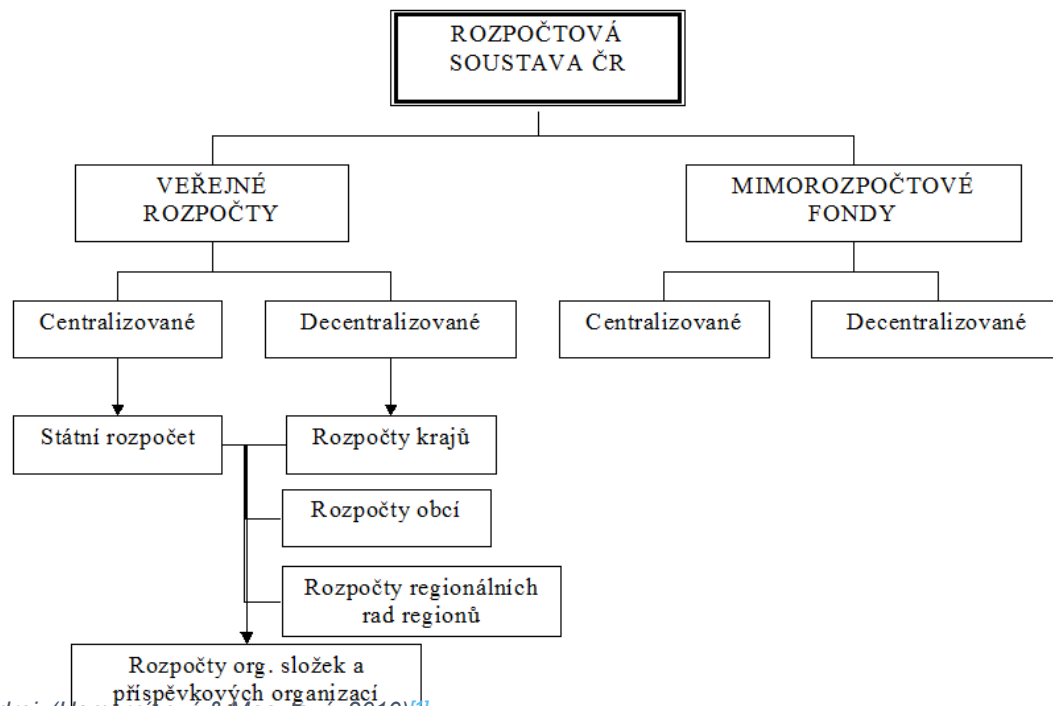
ROZPOČTOVÁ SOUSTAVA ČR

VEŘEJNÉ ROZPOČTY

MIMOROZPOČTOVÉ FONDY

Centralizované

Decentralizované

Centralizované

Decentralizované

Státní rozpočet

Rozpočty krajů

Rozpočty obcí

Rozpočty regionálních rad regionů

Rozpočty org. složek a příspěvkových organizací

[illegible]